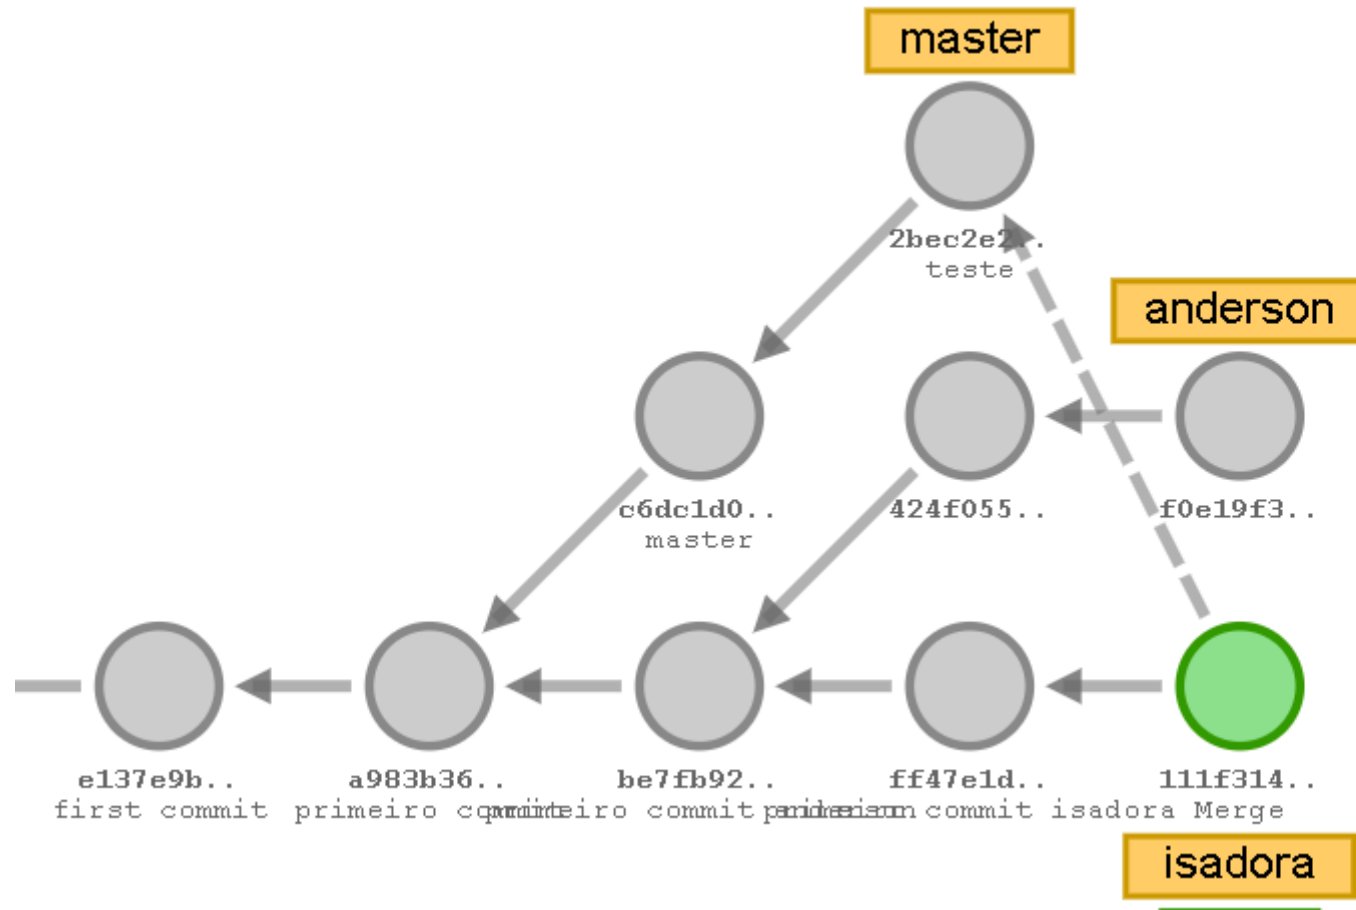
master

2bec2e2..
teste

anderson

c6dc1d0..
master

424f055..

f0e19f3..

e137e9b..
first commit

a983b36..
primeiro commit

be7fb92..
primeiro commit anderson

ff47e1d..
primeiro commit isadora

111f314..
Merge

isadora